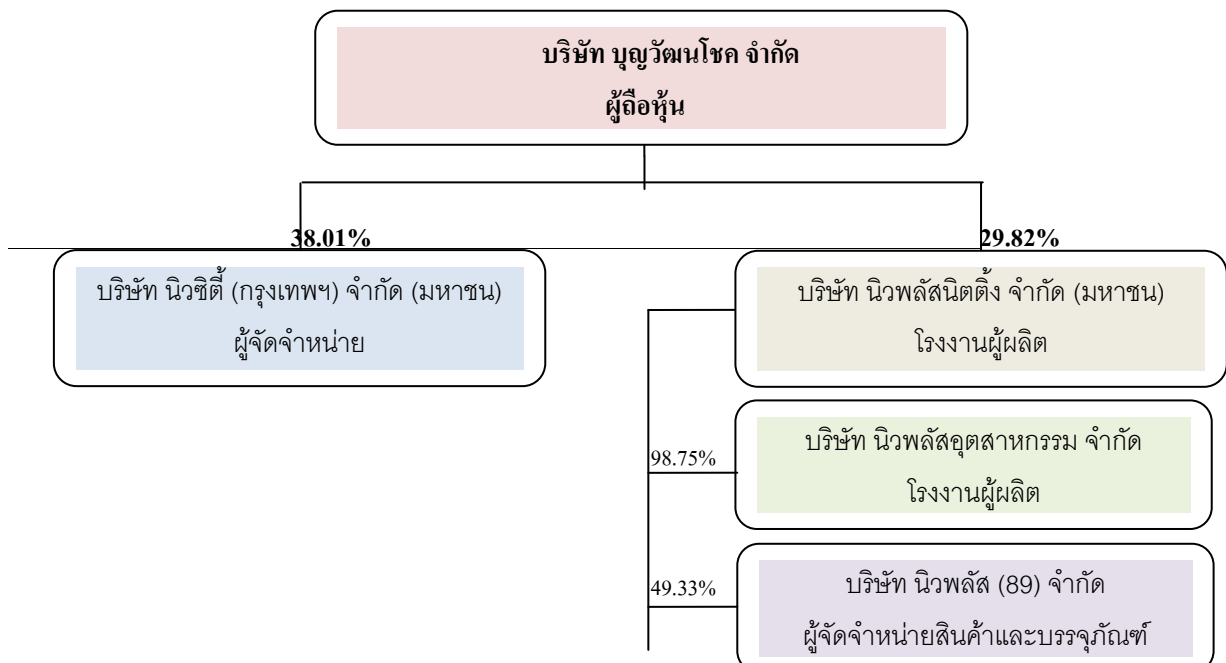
บริษัท บุญวัฒนโชค จำกัด
ผู้ถือหุ้น

38.01%

29.82%

บริษัท นิวซิตี้ (กรุงเทพฯ) จำกัด (มหาชน)
ผู้จัดจำหน่าย

บริษัท นิวพลัสนิตติ้ง จำกัด (มหาชน)
โรงงานผู้ผลิต

98.75%

บริษัท นิวพลัสอุตสาหกรรม จำกัด
โรงงานผู้ผลิต

49.33%

บริษัท นิวพลัส (89) จำกัด
ผู้จัดจำหน่ายสินค้าและบรรจุภัณฑ์